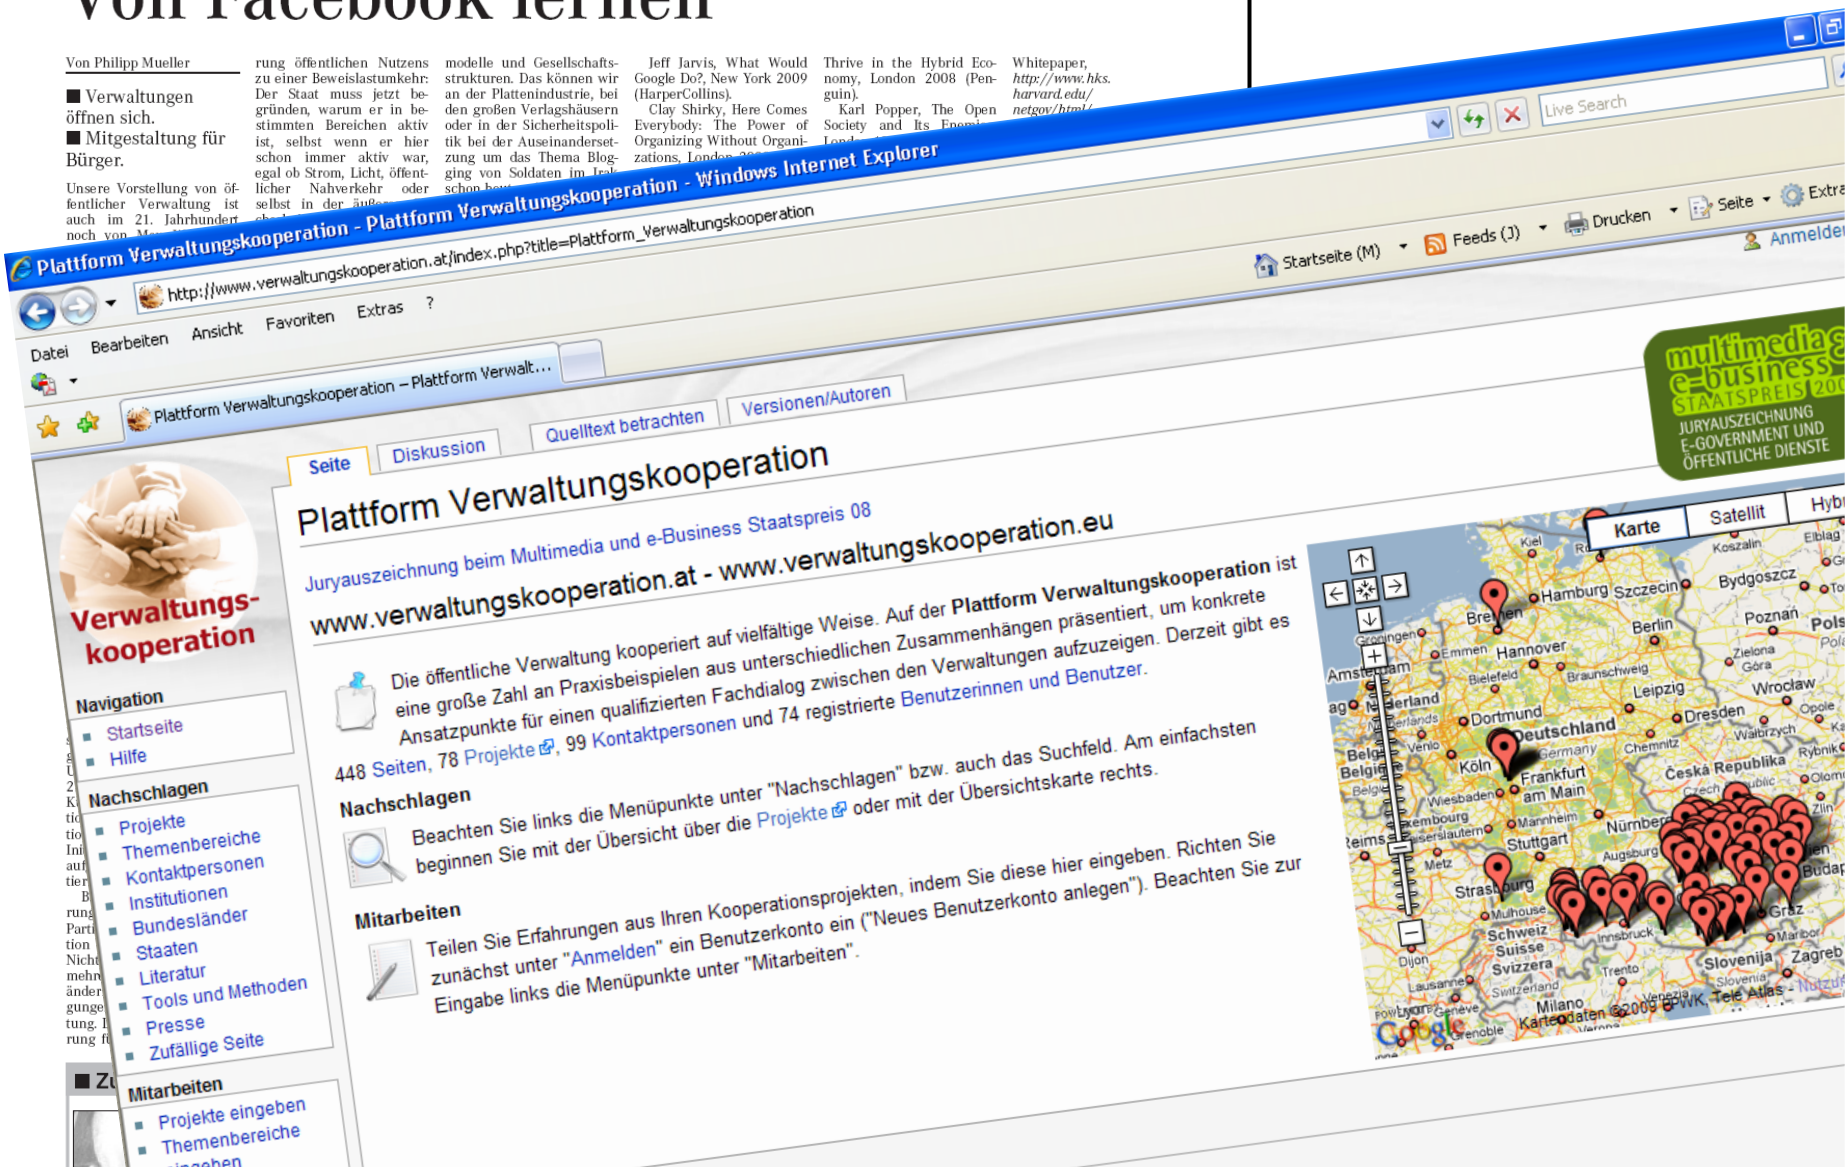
Von Facebook lernen

Von Philipp Mueller

■ Verwaltungen öffnen sich.
■ Mitgestaltung für Bürger.

Unsere Vorstellung von öffentlicher Verwaltung ist auch im 21. Jahrhundert noch von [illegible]

rung öffentlichen Nutzens zu einer Beweislastumkehr: Der Staat muss jetzt begründen, warum er in bestimmten Bereichen aktiv ist, selbst wenn er hier schon immer aktiv war, egal ob Strom, Licht, öffentlicher Nahverkehr oder selbst in der äußer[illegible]

modelle und Gesellschaftsstrukturen. Das können wir an der Plattenindustrie, bei den großen Verlagshäusern oder in der Sicherheitspolitik bei der Auseinandersetzung um das Thema Blogging von Soldaten im Irak schon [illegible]

Jeff Jarvis, What Would Google Do?, New York 2009 (HarperCollins).
Clay Shirky, Here Comes Everybody: The Power of Organizing Without Organizations, London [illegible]

Thrive in the Hybrid Economy, London 2008 (Penguin).
Karl Popper, The Open Society and Its Enemi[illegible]

Whitepaper, http://www.hks.harvard.edu/netgov/html/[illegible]

Plattform Verwaltungskooperation - Plattform Verwaltungskooperation - Windows Internet Explorer

http://www.verwaltungskooperation.at/index.php?title=Plattform_Verwaltungskooperation

Live Search

Datei Bearbeiten Ansicht Favoriten Extras ?

Plattform Verwaltungskooperation – Plattform Verwalt...

Startseite (M) Feeds (J) Drucken Seite Extra

Anmelden

multimedia & e-business STAATSPREIS 200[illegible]
JURYAUSZEICHNUNG E-GOVERNMENT UND ÖFFENTLICHE DIENSTE

Seite Diskussion Quelltext betrachten Versionen/Autoren

Verwaltungs-kooperation

Navigation
Startseite
Hilfe

Nachschlagen
Projekte
Themenbereiche
Kontaktpersonen
Institutionen
Bundesländer
Staaten
Literatur
Tools und Methoden
Presse
Zufällige Seite

Mitarbeiten
Projekte eingeben
Themenbereiche
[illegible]

Plattform Verwaltungskooperation

Juryauszeichnung beim Multimedia und e-Business Staatspreis 08

www.verwaltungskooperation.at - www.verwaltungskooperation.eu

Die öffentliche Verwaltung kooperiert auf vielfältige Weise. Auf der Plattform Verwaltungskooperation ist eine große Zahl an Praxisbeispielen aus unterschiedlichen Zusammenhängen präsentiert, um konkrete Ansatzpunkte für einen qualifizierten Fachdialog zwischen den Verwaltungen aufzuzeigen. Derzeit gibt es 448 Seiten, 78 Projekte, 99 Kontaktpersonen und 74 registrierte Benutzerinnen und Benutzer.

Nachschlagen
Beachten Sie links die Menüpunkte unter "Nachschlagen" bzw. auch das Suchfeld. Am einfachsten beginnen Sie mit der Übersicht über die Projekte oder mit der Übersichtskarte rechts.

Mitarbeiten
Teilen Sie Erfahrungen aus Ihren Kooperationsprojekten, indem Sie diese hier eingeben. Richten Sie zunächst unter "Anmelden" ein Benutzerkonto ein ("Neues Benutzerkonto anlegen"). Beachten Sie zur Eingabe links die Menüpunkte unter "Mitarbeiten".

Karte Satellit Hyb

Kiel Hamburg Szczecin Bydgoszcz Bremen Berlin Poznań Groningen Emmen Hannover Amsterdam Bielefeld Braunschweig Zielona Góra Nederland Dortmund Leipzig Dresden Wrocław Opole Deutschland Germany Chemnitz Wałbrzych Belgique Köln Frankfurt am Main Česká Republika Wiesbaden Mannheim Nürnberg Luxembourg Kaiserslautern Stuttgart Reims Metz Augsburg Strasbourg Mulhouse Schweiz Suisse Svizzera Innsbruck Graz Maribor Dijon Lausanne Genève Switzerland Trento Slovenija Zagreb Milano Lyon Grenoble Budap

Google Kartendaten ©2009 PPWK, Tele Atlas - Nutzu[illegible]